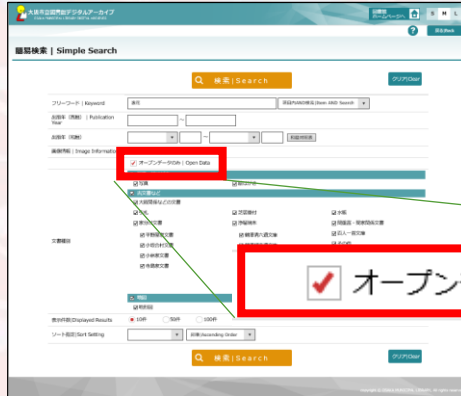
大阪市立図書館デジタルアーカイブ
Osaka Municipal Library Digital Archive

図書館ホームページへ

S M L

?

簡易検索 | Simple Search

検索 | Search

クリア | Clear

フリーワード | Keyword

項目内AND検索 | Item AND Search

出版年（西暦）| Publication Year

~

出版年（和暦）

和暦西暦変換

画像情報 | Image Information

オープンデータのみ | Open Data

文書種別

写真

絵はがき

大阪市制など

大阪市制など公文書

地図

区画整理

辞令

布告類

文書綴

寄贈

水帳

明細帳・家数人数帳

宗旨人別帳

小物成

その他

地図

表示件数 | Displayed Results

10件

50件

100件

ソート指定 | Sort Setting

昇順 | Ascending Order

検索 | Search

クリア | Clear

オープン